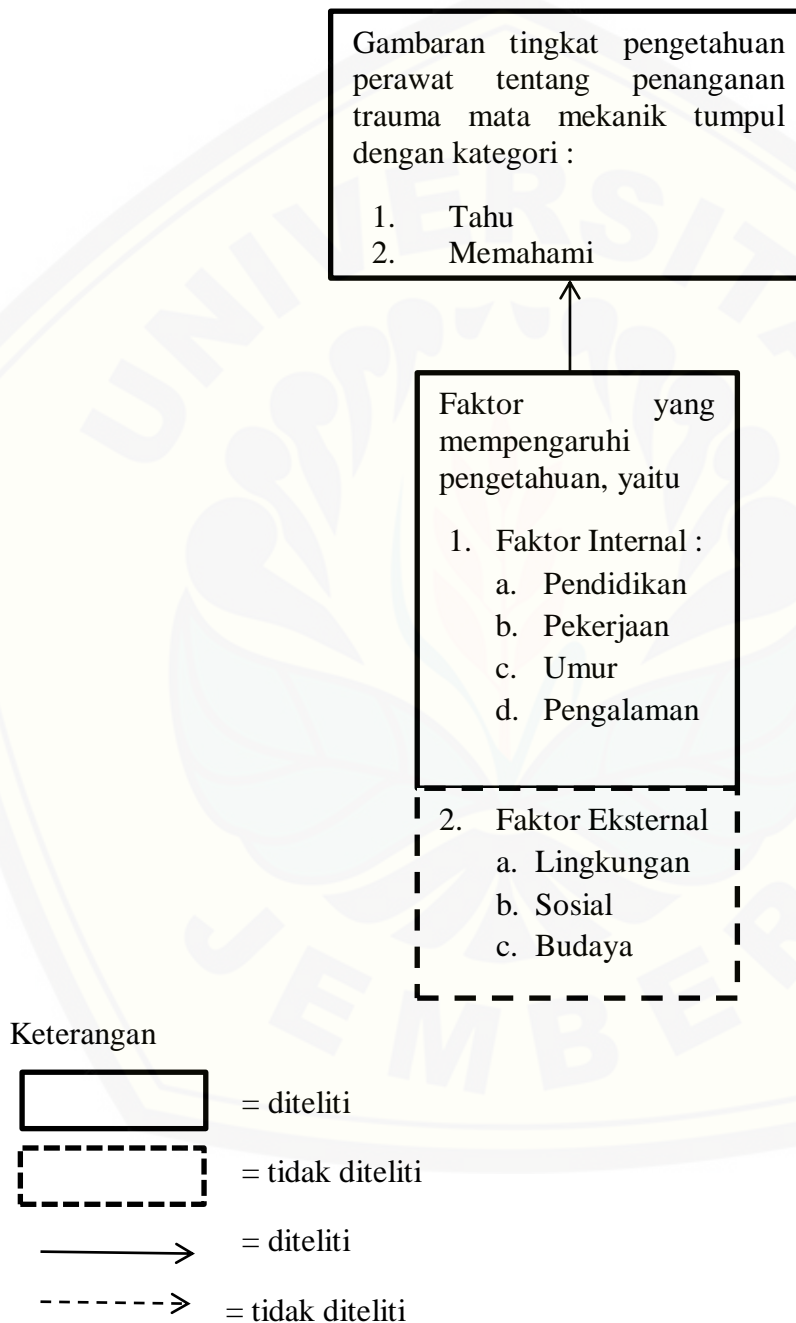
Gambaran tingkat pengetahuan perawat tentang penanganan trauma mata mekanik tumpul dengan kategori :

1. Tahu
2. Memahami

Faktor yang mempengaruhi pengetahuan, yaitu

1. Faktor Internal :
a. Pendidikan
b. Pekerjaan
c. Umur
d. Pengalaman

2. Faktor Eksternal
a. Lingkungan
b. Sosial
c. Budaya

Keterangan

= diteliti

= tidak diteliti

= diteliti

= tidak diteliti